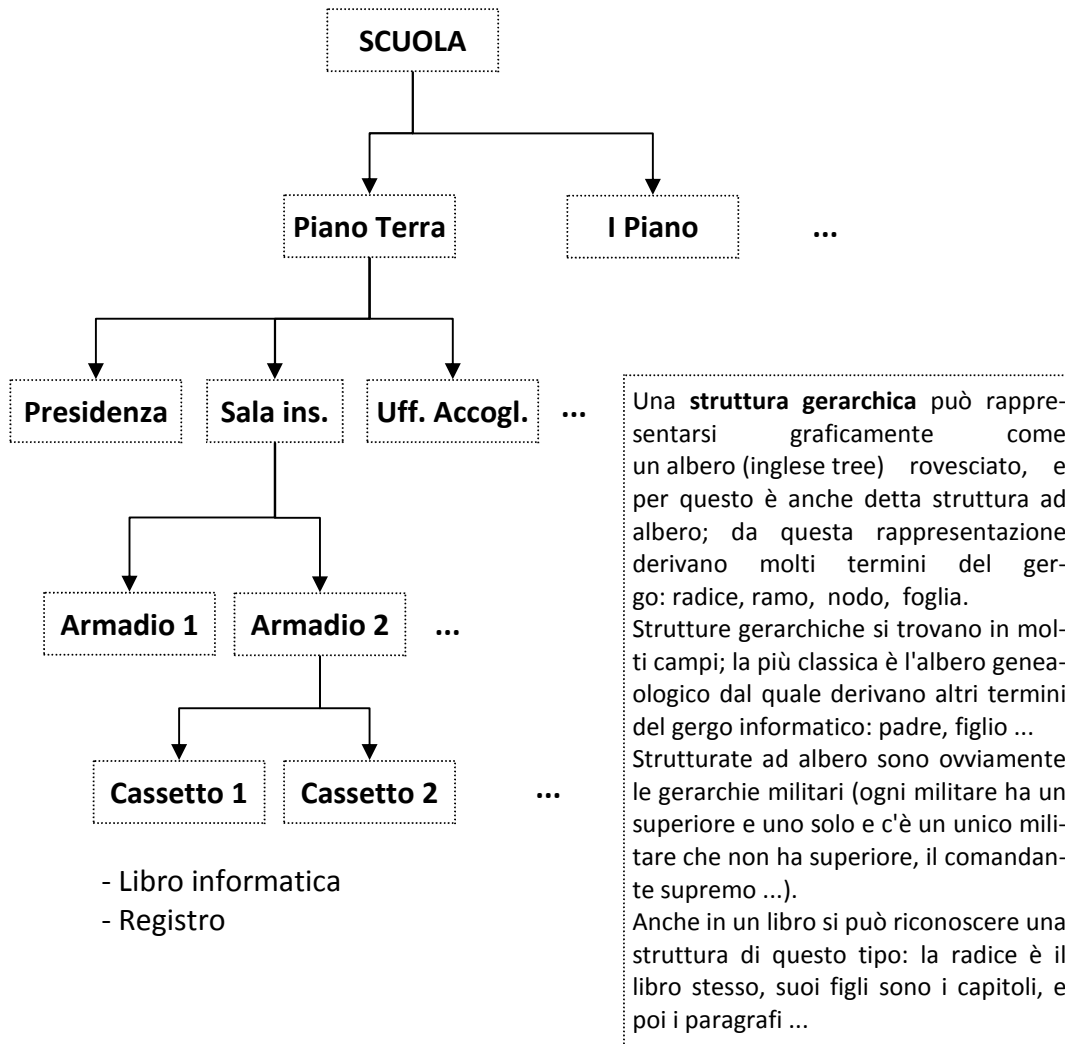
SCUOLA

Piano Terra

I Piano

...

Presidenza

Sala ins.

Uff. Accogl.

...

Armadio 1

Armadio 2

...

Cassetto 1

Cassetto 2

...

- Libro informatica
- Registro

Una **struttura gerarchica** può rappresentarsi graficamente come un albero (inglese tree) rovesciato, e per questo è anche detta struttura ad albero; da questa rappresentazione derivano molti termini del gergo: radice, ramo, nodo, foglia.
Strutture gerarchiche si trovano in molti campi; la più classica è l'albero genealogico dal quale derivano altri termini del gergo informatico: padre, figlio ...
Strutturate ad albero sono ovviamente le gerarchie militari (ogni militare ha un superiore e uno solo e c'è un unico militare che non ha superiore, il comandante supremo ...).
Anche in un libro si può riconoscere una struttura di questo tipo: la radice è il libro stesso, suoi figli sono i capitoli, e poi i paragrafi ...